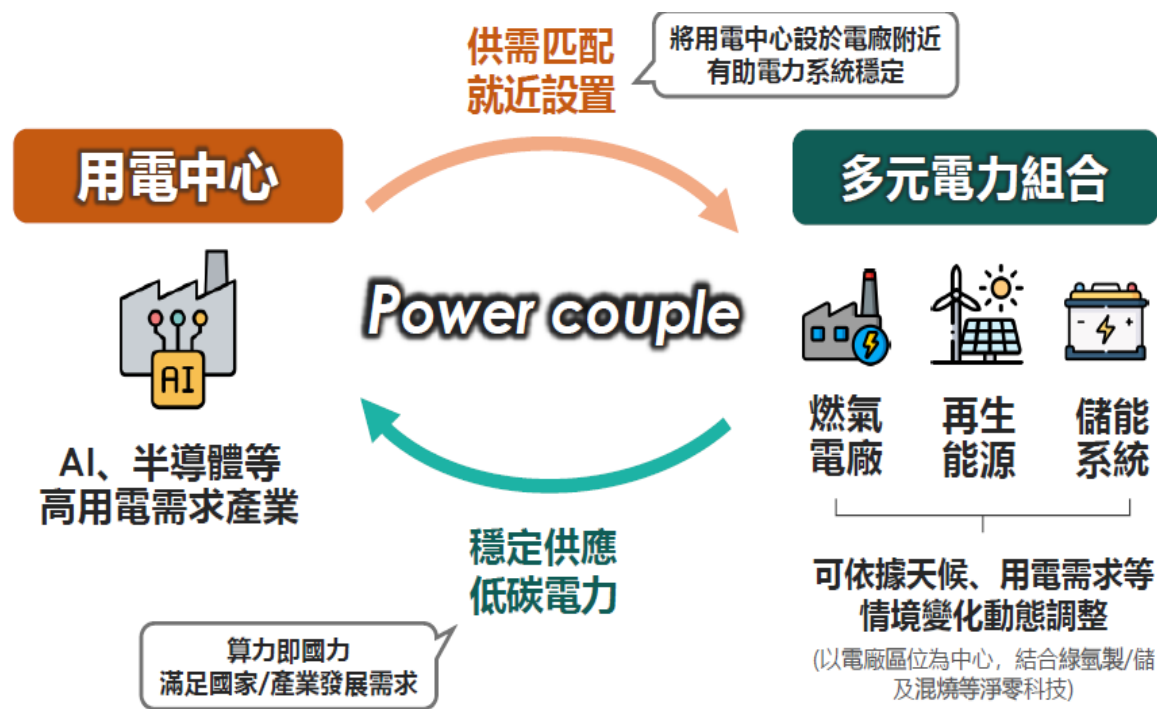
供需匹配
就近設置

將用電中心設於電廠附近
有助電力系統穩定

用電中心

多元電力組合

AI

Power couple

AI、半導體等
高用電需求產業

燃氣
電廠

再生
能源

儲能
系統

可依據天候、用電需求等
情境變化動態調整

(以電廠區位為中心，結合綠氫製/儲及混燒等淨零科技)

穩定供應
低碳電力

算力即國力
滿足國家/產業發展需求